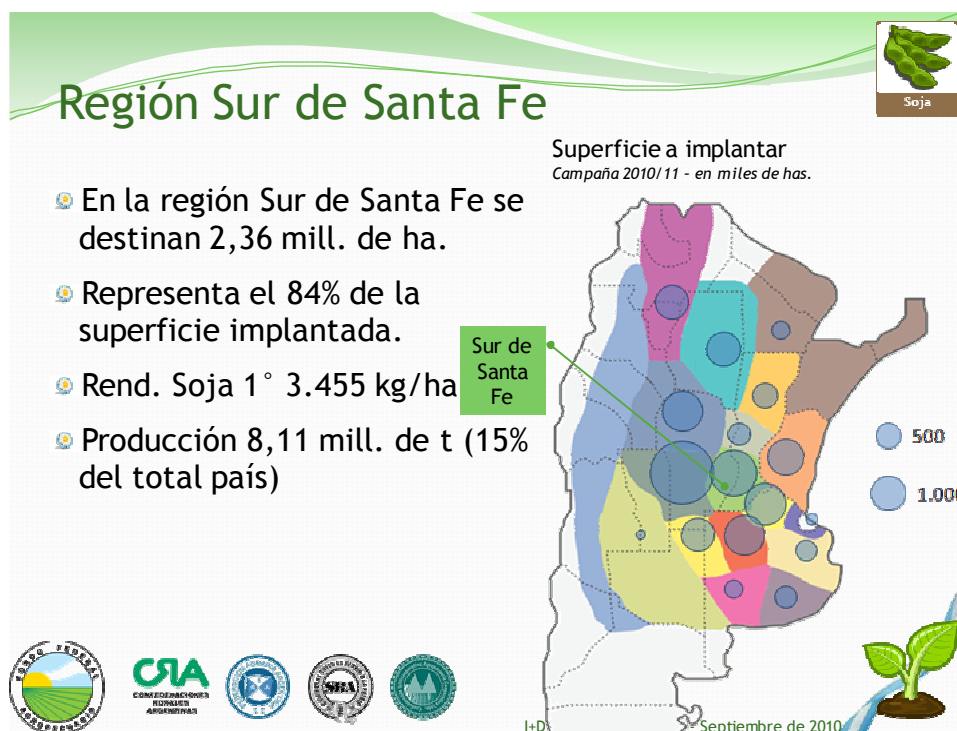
Región Sur de Santa Fe

Soja

Superficie a implantar
Campaña 2010/11 – en miles de has.

En la región Sur de Santa Fe se destinan 2,36 mill. de ha.

Representa el 84% de la superficie implantada.

Rend. Soja 1° 3.455 kg/ha

Producción 8,11 mill. de t (15% del total país)

Sur de Santa Fe

500

1.000

CRA
CONFEDERACIONES RURALES ARGENTINAS

SRA

I+D

Septiembre de 2010